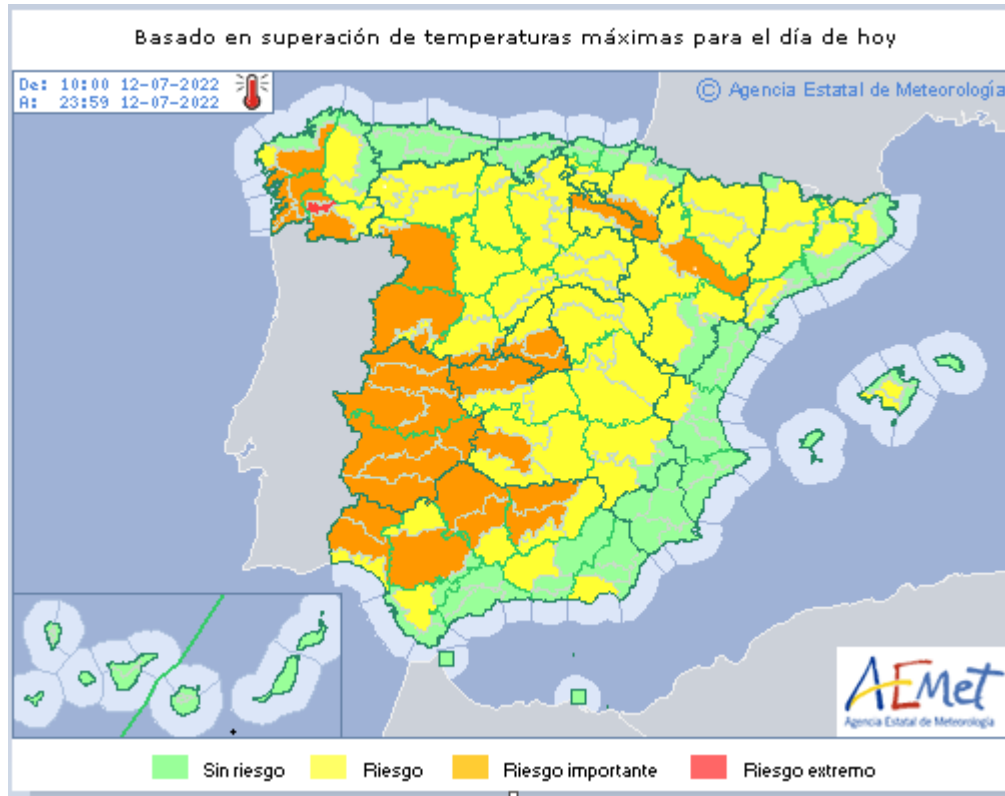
Basado en superación de temperaturas máximas para el día de hoy

De: 10:00 12-07-2022
A: 23:59 12-07-2022

© Agencia Estatal de Meteorología

AEMet
Agencia Estatal de Meteorología

Sin riesgo
Riesgo
Riesgo importante
Riesgo extremo